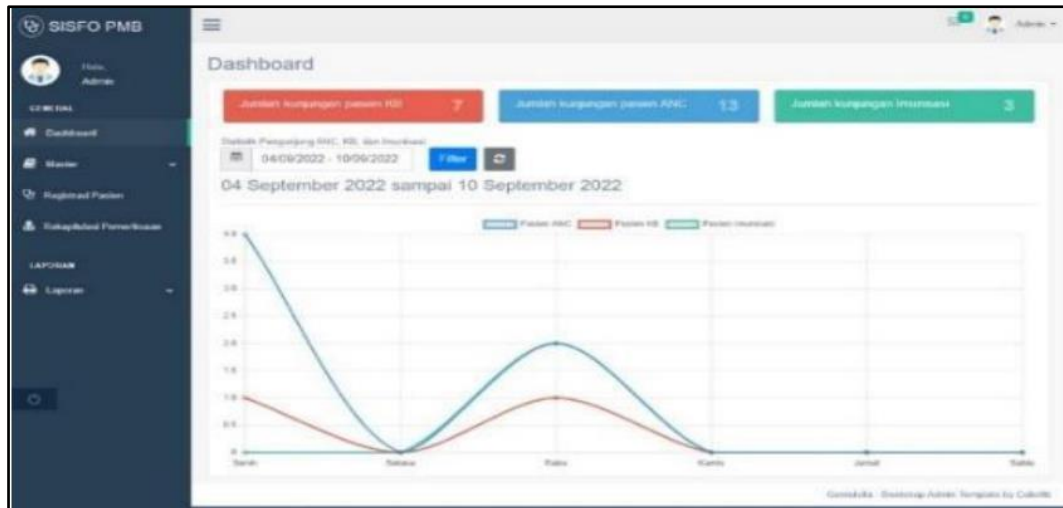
SISFO PMB

Halo, Admin

GENERAL

Dashboard

Master

Registrasi Pasien

Rekapitulasi Pemeriksaan

LAPORAN

Laporan

Admin

Dashboard

Jumlah kunjungan pasien KB 7

Jumlah kunjungan pasien ANC 13

Jumlah kunjungan imunisasi 3

Statistik Pengunjung ANC, KB, dan Imunisasi

04/09/2022 - 10/09/2022

Filter

04 September 2022 sampai 10 September 2022

Pasien ANC Pasien KB Pasien Imunisasi

4.0
3.5
3.0
2.5
2.0
1.5
1.0
0.5
0

Senin Selasa Rabu Kamis Jumat Sabtu

Gentelella - Bootstrap Admin Template by Colorlib